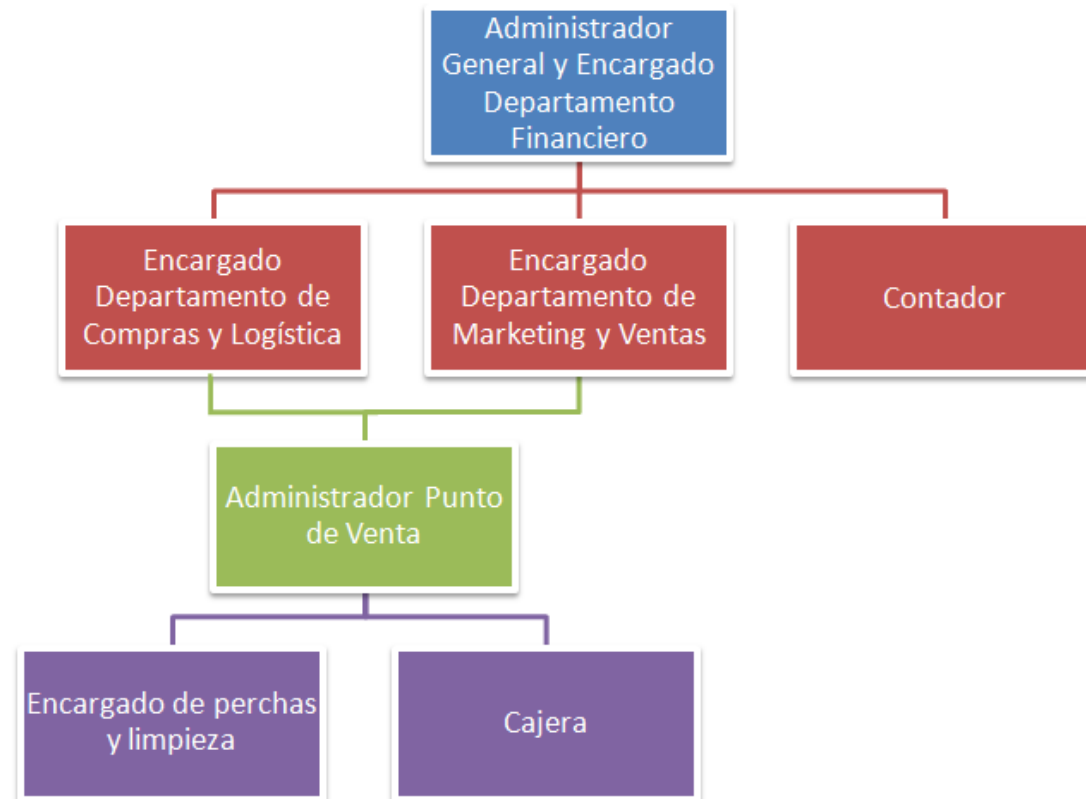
Administrador General y Encargado Departamento Financiero

Encargado Departamento de Compras y Logística

Encargado Departamento de Marketing y Ventas

Contador

Administrador Punto de Venta

Encargado de perchas y limpieza

Cajera